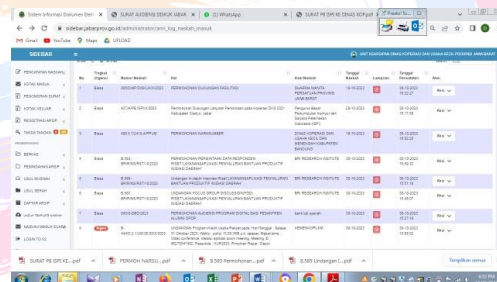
Sistem Informasi Dokumen Elek... | SURAT AKSESIBILITAS JABAR | (1) WhatsApp | SURAT PE ISPI KE DINAS KOP.pdf

sidebar.jabarprov.go.id/administrator/tambah_naskah_masuk

Gmail YouTube Maps UNDAD

SIDEBAR

SURAT AKSESIBILITAS DINAS KOPERASI DAN USAHA KECIL PROVINSI JAWA BARAT

PENGATURAN NASKAH
KOTAK MASUK
PENGIRIMAN SURAT
KOTAK KELUAR
REGISTRASI NASKAH
TANDA TANGAN
BERKAS
PENYIMPANAN ARSIP
LEGAL NASKAH
LEGAL BERKAS
DAFTAR ARSIP
JADWAL RAPAT
MANUAL BOOK
LOGIN TO SE

| No | Tingkat Urgensi | Nomor Naskah | Hal | Asal Naskah | Tanggal Naskah | Lampiran | Tanggal Penerimaan | Aksi |
|---|---|---|---|---|---|---|---|---|
| 1 | Biasa | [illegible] | PERMOHONAN DUKUNGAN FASILITASI | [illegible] PROVINSI JAWA BARAT | 15-10-2022 | | 15-10-2022 | Aksi |
| 2 | Biasa | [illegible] | Permohonan Dukungan Lokakarya Pemrintahan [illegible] | Pengurus Besar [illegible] | 15-10-2022 | | 15-10-2022 | Aksi |
| 3 | Biasa | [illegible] | PERMOHONAN NARASUMBER | DINAS KOPERASI DAN USAHA KECIL DAN MENENGAH KABUPATEN BANDUNG | 10-10-2022 | | 10-10-2022 | Aksi |
| 4 | Biasa | B.593/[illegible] | PERMOHONAN PERSETUJUAN DATA RESPONDEN RISET LAPANGAN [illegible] BANTUAN PRODUKTIF USAHA MIKRO | SRI RESEARCH INSTITUTE | 05-10-2022 | | 05-10-2022 | Aksi |
| 5 | Biasa | B.589/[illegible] | Undangan Kegiatan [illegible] RISET LAPANGAN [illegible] BANTUAN PRODUKTIF USAHA MIKRO | SRI RESEARCH INSTITUTE | 05-10-2022 | | 05-10-2022 | Aksi |
| 6 | Biasa | B.593/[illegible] | PERMOHONAN FOCUS GROUP DISCUSSION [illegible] RISET LAPANGAN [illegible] BANTUAN PRODUKTIF USAHA MIKRO | SRI RESEARCH INSTITUTE | 05-10-2022 | | 05-10-2022 | Aksi |
| 7 | Biasa | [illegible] | PERMOHONAN AUDIENSI PROGRAM DIGITAL BAGI PESANTREN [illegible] | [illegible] | 03-10-2022 | | 03-10-2022 | Aksi |
| 8 | Segera | B-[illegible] | UNDANGAN Program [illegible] | KEMENKOPUKM | 03-10-2022 | | 03-10-2022 | Aksi |

SURAT PE ISPI KE....pdf | PERMOH NARASU....pdf | B.593 Permohonan....pdf | B.589 Undangan....pdf | Tampilkan semua